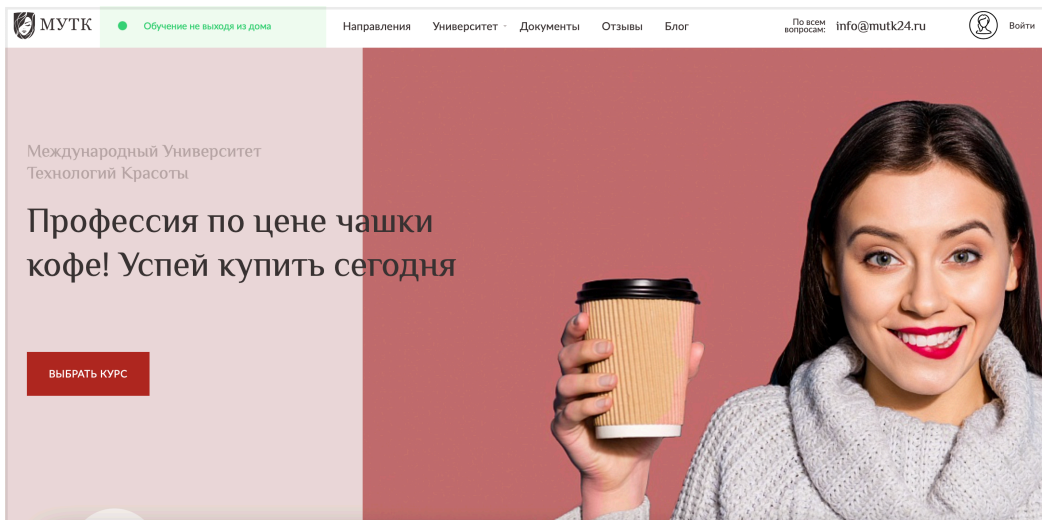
МУТК

Обучение не выходя из дома

Направления Университет Документы Отзывы Блог

По всем вопросам: info@mutk24.ru

Войти

Международный Университет Технологий Красоты

Профессия по цене чашки кофе! Успей купить сегодня

ВЫБРАТЬ КУРС